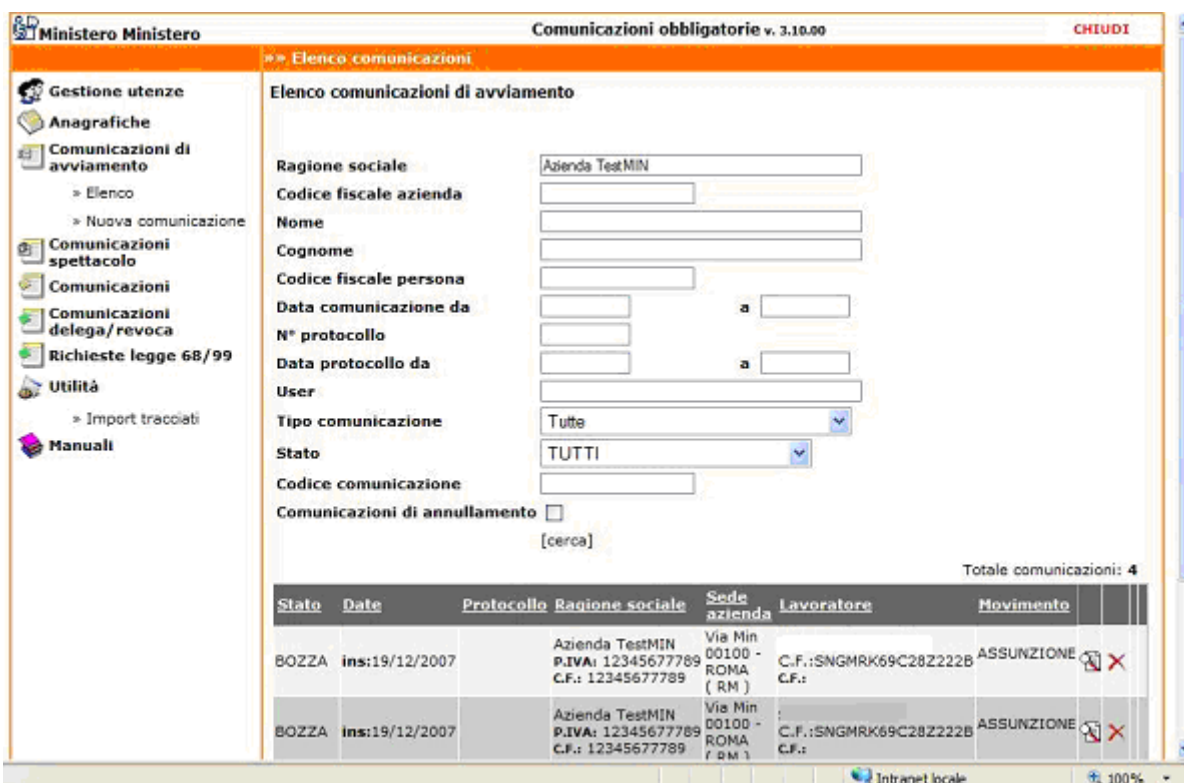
Ministero Ministero

Comunicazioni obbligatorie v. 3.10.00

CHIUDI

»» Elenco comunicazioni

Gestione utenze
Anagrafiche
Comunicazioni di avviamento
» Elenco
» Nuova comunicazione
Comunicazioni spettacolo
Comunicazioni
Comunicazioni delega/revoca
Richieste legge 68/99
Utilità
» Import tracciati
Manuali

Elenco comunicazioni di avviamento

Ragione sociale Azienda TestMIN
Codice fiscale azienda
Nome
Cognome
Codice fiscale persona
Data comunicazione da a
N° protocollo
Data protocollo da a
User
Tipo comunicazione Tutte
Stato TUTTI
Codice comunicazione
Comunicazioni di annullamento

[cerca]

Totale comunicazioni: 4

| Stato | Date | Protocollo | Ragione sociale | Sede azienda | Lavoratore | Movimento | | |
|---|---|---|---|---|---|---|---|---|
| BOZZA | ins:19/12/2007 | | Azienda TestMIN P.IVA: 12345677789 C.F.: 12345677789 | Via Min 00100 - ROMA ( RM ) | C.F.:SNGMRK69C28Z222B C.F.: | ASSUNZIONE | | |
| BOZZA | ins:19/12/2007 | | Azienda TestMIN P.IVA: 12345677789 C.F.: 12345677789 | Via Min 00100 - ROMA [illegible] | C.F.:SNGMRK69C28Z222B C.F.: | ASSUNZIONE | | |

Intranet locale
100%